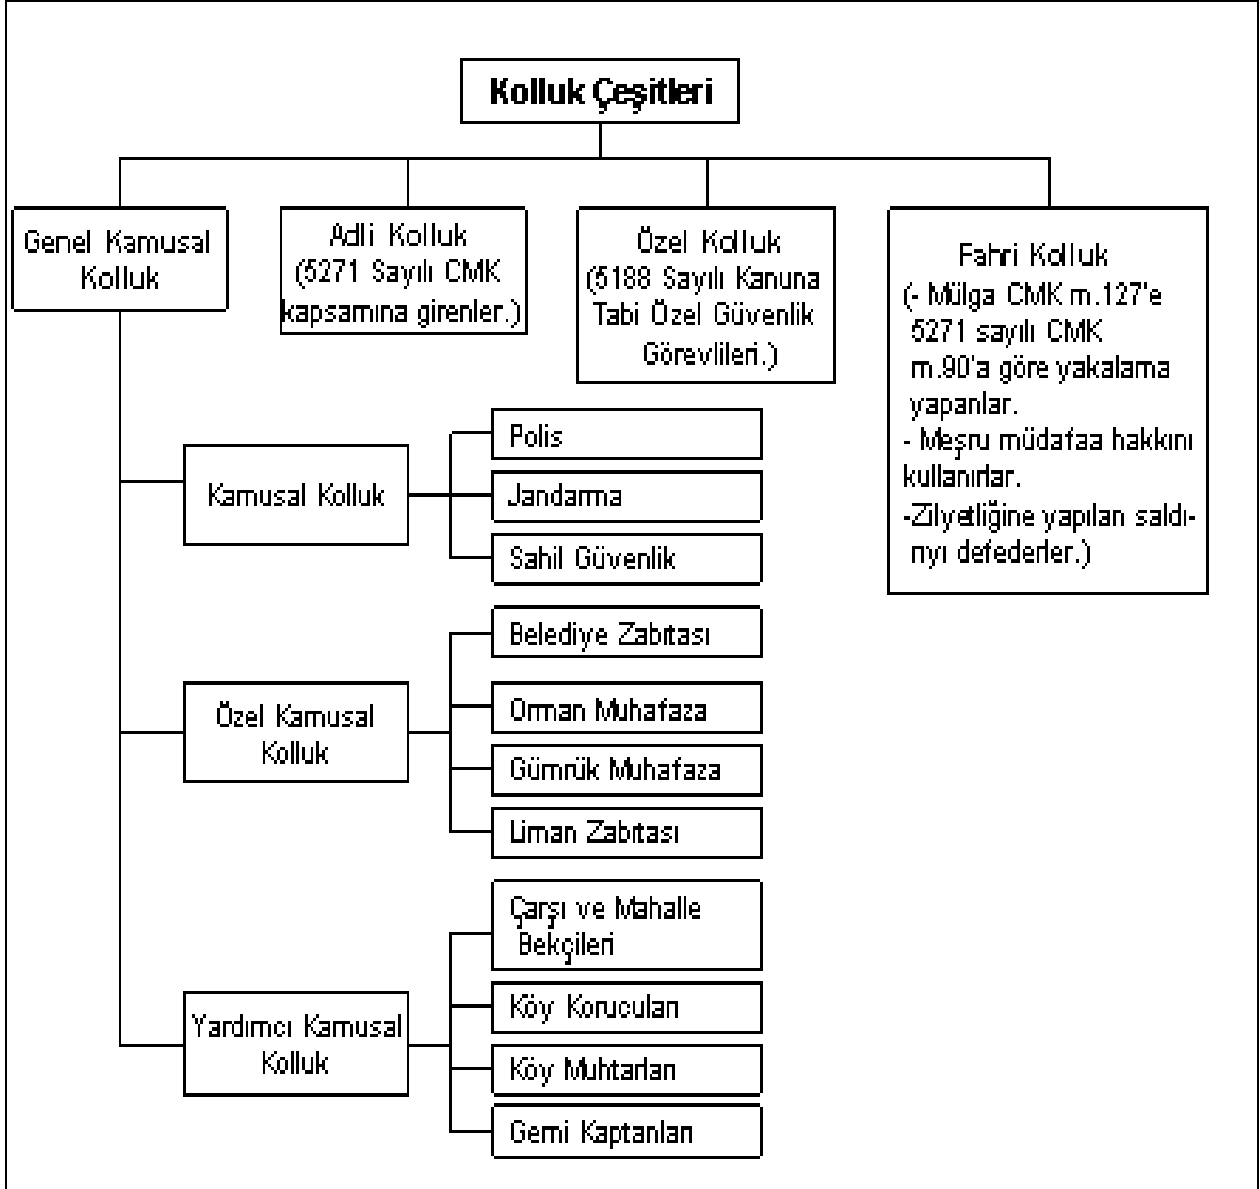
Kolluk Çeşitleri

Genel Kamusal Kolluk

Adli Kolluk (5271 Sayılı CMK kapsamına girenler.)

Özel Kolluk (5188 Sayılı Kanuna Tabi Özel Güvenlik Görevlileri.)

Fahri Kolluk (- Mülga CMK m.127'e 5271 sayılı CMK m.90'a göre yakalama yapanlar.
- Meşru müdafaa hakkını kullanırlar.
-Zilyetliğine yapılan saldırıyı defederler.)

Kamusal Kolluk

Polis

Jandarma

Sahil Güvenlik

Özel Kamusal Kolluk

Belediye Zabıtası

Orman Muhafaza

Gümrük Muhafaza

Liman Zabıtası

Yardımcı Kamusal Kolluk

Çarşı ve Mahalle Bekçileri

Köy Korucuları

Köy Muhtarları

Gemi Kaptanları